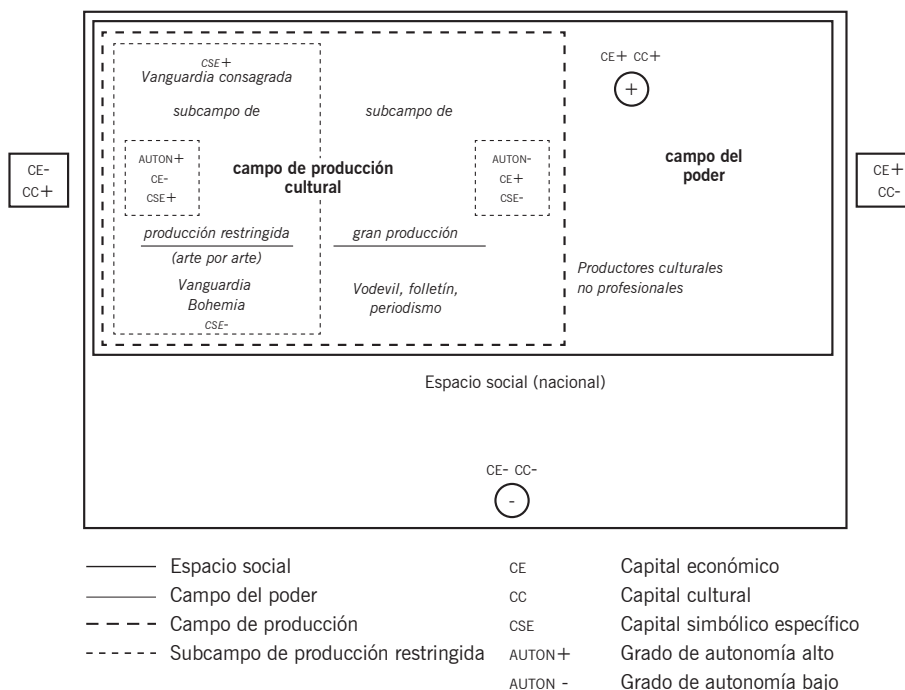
CE- CC+

CSE+
Vanguardia consagrada

subcampo de

subcampo de

CE+ CC+

+

AUTON+
CE-
CSE+

campo de producción cultural

AUTON-
CE+
CSE-

campo del poder

CE+ CC-

producción restringida

(arte por arte)

gran producción

Vanguardia
Bohemia
CSE-

Vodevil, folletín, periodismo

Productores culturales no profesionales

Espacio social (nacional)

CE- CC-

-

Espacio social

Campo del poder

Campo de producción

Subcampo de producción restringida

CE Capital económico

CC Capital cultural

CSE Capital simbólico específico

AUTON+ Grado de autonomía alto

AUTON - Grado de autonomía bajo